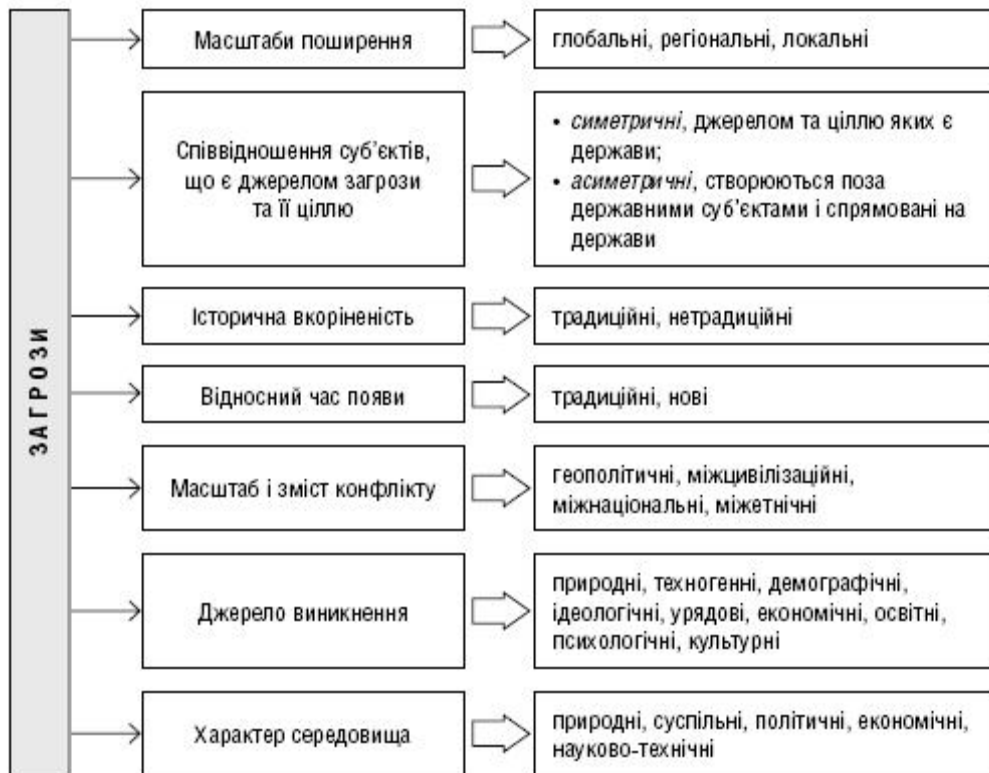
ЗАГРОЗИ

Масштаби поширення — глобальні, регіональні, локальні

Співвідношення суб'єктів, що є джерелом загрози та її ціллю — • *симетричні*, джерелом та ціллю яких є держави; • *асиметричні*, створюються поза державними суб'єктами і спрямовані на держави

Історична вкоріненість — традиційні, нетрадиційні

Відносний час появи — традиційні, нові

Масштаб і зміст конфлікту — геополітичні, міжцивілізаційні, міжнаціональні, міжетнічні

Джерело виникнення — природні, техногенні, демографічні, ідеологічні, урядові, економічні, освітні, психологічні, культурні

Характер середовища — природні, суспільні, політичні, економічні, науково-технічні